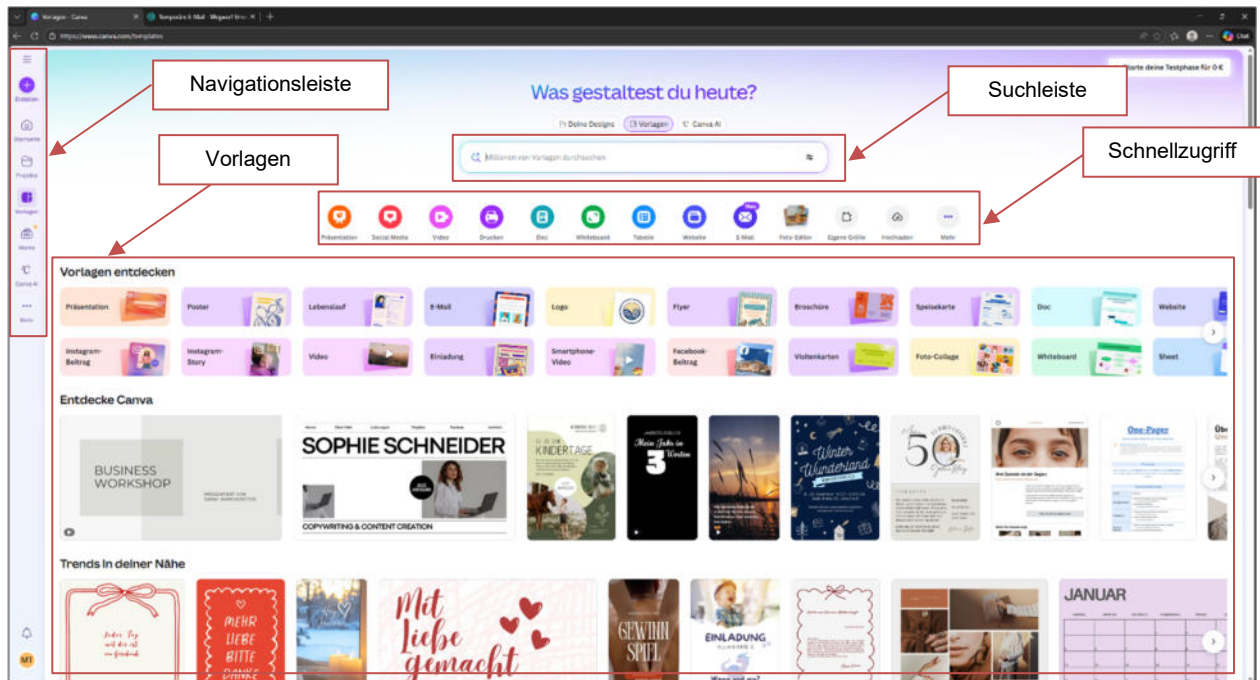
Vorlagen - Canva
Temporäre E-Mail - Wegwerf-Emai...
https://www.canva.com/templates

Navigationsleiste

Suchleiste

Vorlagen

Schnellzugriff

Starte deine Testphase für 0 €

Was gestaltest du heute?

Deine Designs
Vorlagen
Canva AI

Millionen von Vorlagen durchsuchen

Erstellen
Startseite
Projekte
Vorlagen
Marke
Canva AI
Mehr

Präsentation
Social Media
Video
Drucken
Doc
Whiteboard
Tabelle
Website
E-Mail
Foto-Editor
Eigene Größe
Hochladen
Mehr

Vorlagen entdecken

Präsentation
Poster
Lebenslauf
E-Mail
Logo
Flyer
Broschüre
Speisekarte
Doc
Website
Instagram-Beitrag
Instagram-Story
Video
Einladung
Smartphone-Video
Facebook-Beitrag
Visitenkarten
Foto-Collage
Whiteboard
Sheet

Entdecke Canva

BUSINESS WORKSHOP

SOPHIE SCHNEIDER
COPYWRITING & CONTENT CREATION

KINDERTAGE

Mein Jahr in 3 Worten

Winter Wunderland

50

One-Pager

Trends in deiner Nähe

MEHR LIEBE BITTE

Mit Liebe gemacht

GEWINNSPIEL

EINLADUNG

JANUAR

MT